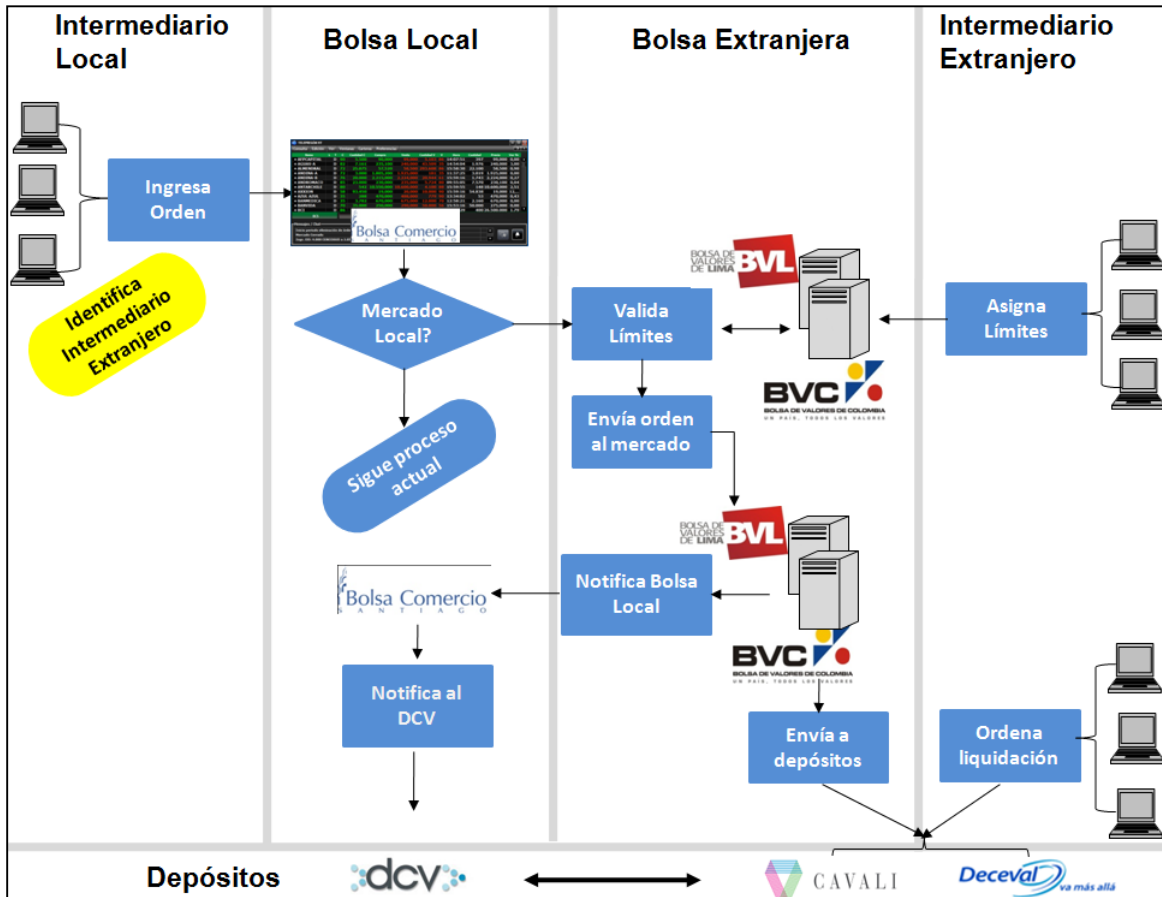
Intermediario Local

Bolsa Local

Bolsa Extranjera

Intermediario Extranjero

Ingresa Orden

Identifica Intermediario Extranjero

Bolsa Comercio SANTIAGO

Mercado Local?

Sigue proceso actual

Valida Límites

BOLSA DE VALORES DE LIMA BVL

BVC BOLSA DE VALORES DE COLOMBIA UN PAÍS, TODOS LOS VALORES

Asigna Límites

Envía orden al mercado

BOLSA DE VALORES DE LIMA BVL

Notifica Bolsa Local

Bolsa Comercio SANTIAGO

BVC BOLSA DE VALORES DE COLOMBIA UN PAÍS, TODOS LOS VALORES

Notifica al DCV

Envía a depósitos

Ordena liquidación

Depósitos

dcv

CAVALI

Deceval va más allá